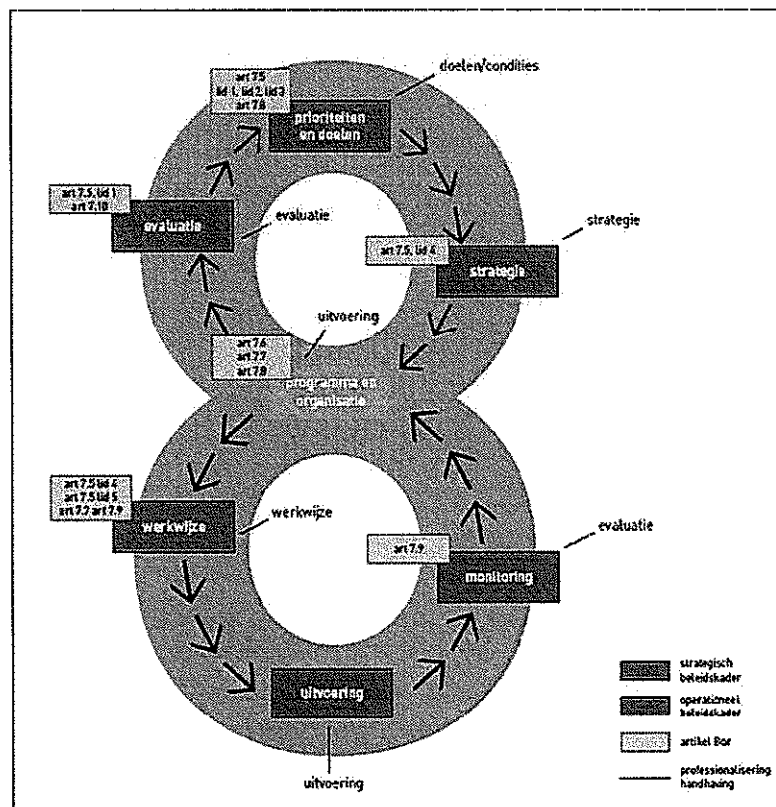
art 7.5
lid 1, lid 2, lid 3
art 7.8

doelen/condities

prioriteiten en doelen

art 7.5, lid 1
art 7.10

evaluatie

evaluatie

strategie

art 7.5, lid 4

strategie

uitvoering

art 7.6
art 7.7
art 7.8

programma en organisatie

art 7.5 lid 4
art 7.5 lid 5
art 7.2 art 7.9

werkwijze

werkwijze

evaluatie

art 7.9

monitoring

uitvoering

uitvoering

strategisch beleidskader

operationeel beleidskader

artikel Bor

professionalisering handhaving